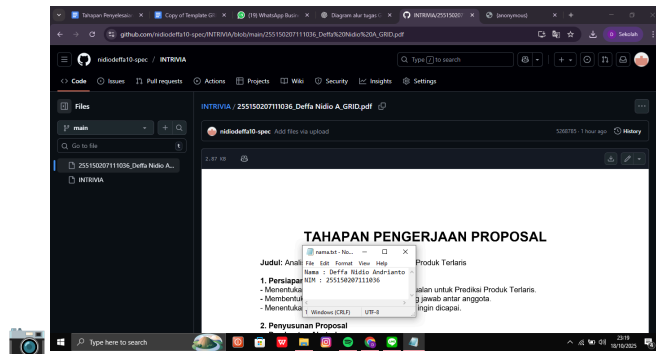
Tahapan Penyelesaian ×
Copy of Template GR ×
(19) WhatsApp Busin ×
Diagram alur tugas ×
INTRIVIA/255150207 ×
(anonymous) ×

github.com/nidiodeffa10-spec/INTRIVIA/blob/main/255150207111036_Deffa%20Nidio%20A_GRID.pdf

Sekolah

nidiodeffa10-spec / INTRIVIA

Type / to search

Code Issues Pull requests Actions Projects Wiki Security Insights Settings

Files

main

Go to file

255150207111036_Deffa Nidio A...

INTRIVIA

INTRIVIA / 255150207111036_Deffa Nidio A_GRID.pdf

nidiodeffa10-spec Add files via upload

5268785 · 1 hour ago History

2.07 KB

TAHAPAN PENGERJAAN PROPOSAL

Judul: Anali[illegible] Produk Terlaris

1. Persiapan
- Menentuka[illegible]salan untuk Prediksi Produk Terlaris.
- Membentuk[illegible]g jawab antar anggota.
- Menentuka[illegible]ingin dicapai.

2. Penyusunan Proposal

nama.txt - No...
File Edit Format View Help
Nama : Deffa Nidio Andrianto
NIM : 255150207111036
Windows (CRLF) UTF-8

Type here to search

23:19
18/10/2025